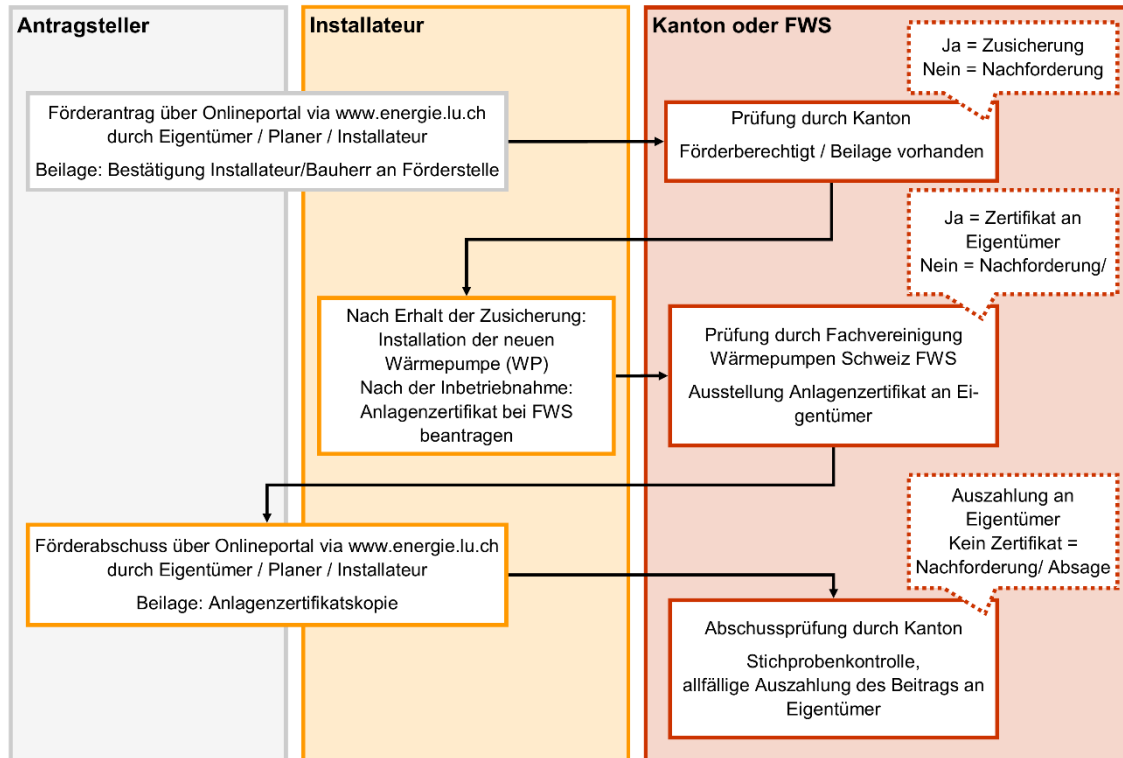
Antragsteller

Installateur

Kanton oder FWS

Ja = Zusicherung
Nein = Nachforderung

Förderantrag über Onlineportal via www.energie.lu.ch durch Eigentümer / Planer / Installateur

Beilage: Bestätigung Installateur/Bauherr an Förderstelle

Prüfung durch Kanton

Förderberechtigt / Beilage vorhanden

Ja = Zertifikat an Eigentümer
Nein = Nachforderung/

Nach Erhalt der Zusicherung: Installation der neuen Wärmepumpe (WP)
Nach der Inbetriebnahme: Anlagenzertifikat bei FWS beantragen

Prüfung durch Fachvereinigung Wärmepumpen Schweiz FWS

Ausstellung Anlagenzertifikat an Eigentümer

Auszahlung an Eigentümer
Kein Zertifikat = Nachforderung/ Absage

Förderabschuss über Onlineportal via www.energie.lu.ch durch Eigentümer / Planer / Installateur

Beilage: Anlagenzertifikatskopie

Abschussprüfung durch Kanton

Stichprobenkontrolle, allfällige Auszahlung des Beitrags an Eigentümer